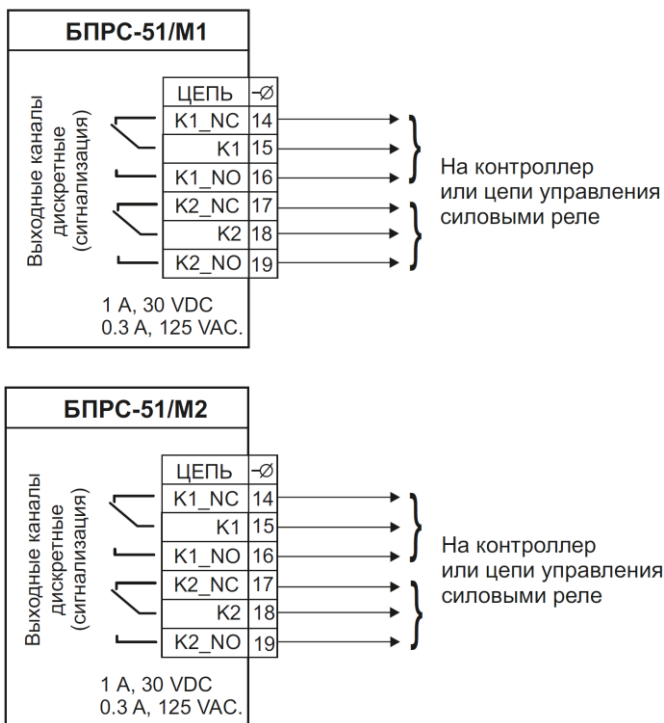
БПРС-51/М1

Выходные каналы дискретные (сигнализация)

| ЦЕПЬ | -Ø |
|---|---|
| K1_NC | 14 |
| K1 | 15 |
| K1_NO | 16 |
| K2_NC | 17 |
| K2 | 18 |
| K2_NO | 19 |

1 A, 30 VDC
0.3 A, 125 VAC.

На контроллер или цепи управления силовыми реле

БПРС-51/М2

Выходные каналы дискретные (сигнализация)

| ЦЕПЬ | -Ø |
|---|---|
| K1_NC | 14 |
| K1 | 15 |
| K1_NO | 16 |
| K2_NC | 17 |
| K2 | 18 |
| K2_NO | 19 |

1 A, 30 VDC
0.3 A, 125 VAC.

На контроллер или цепи управления силовыми реле